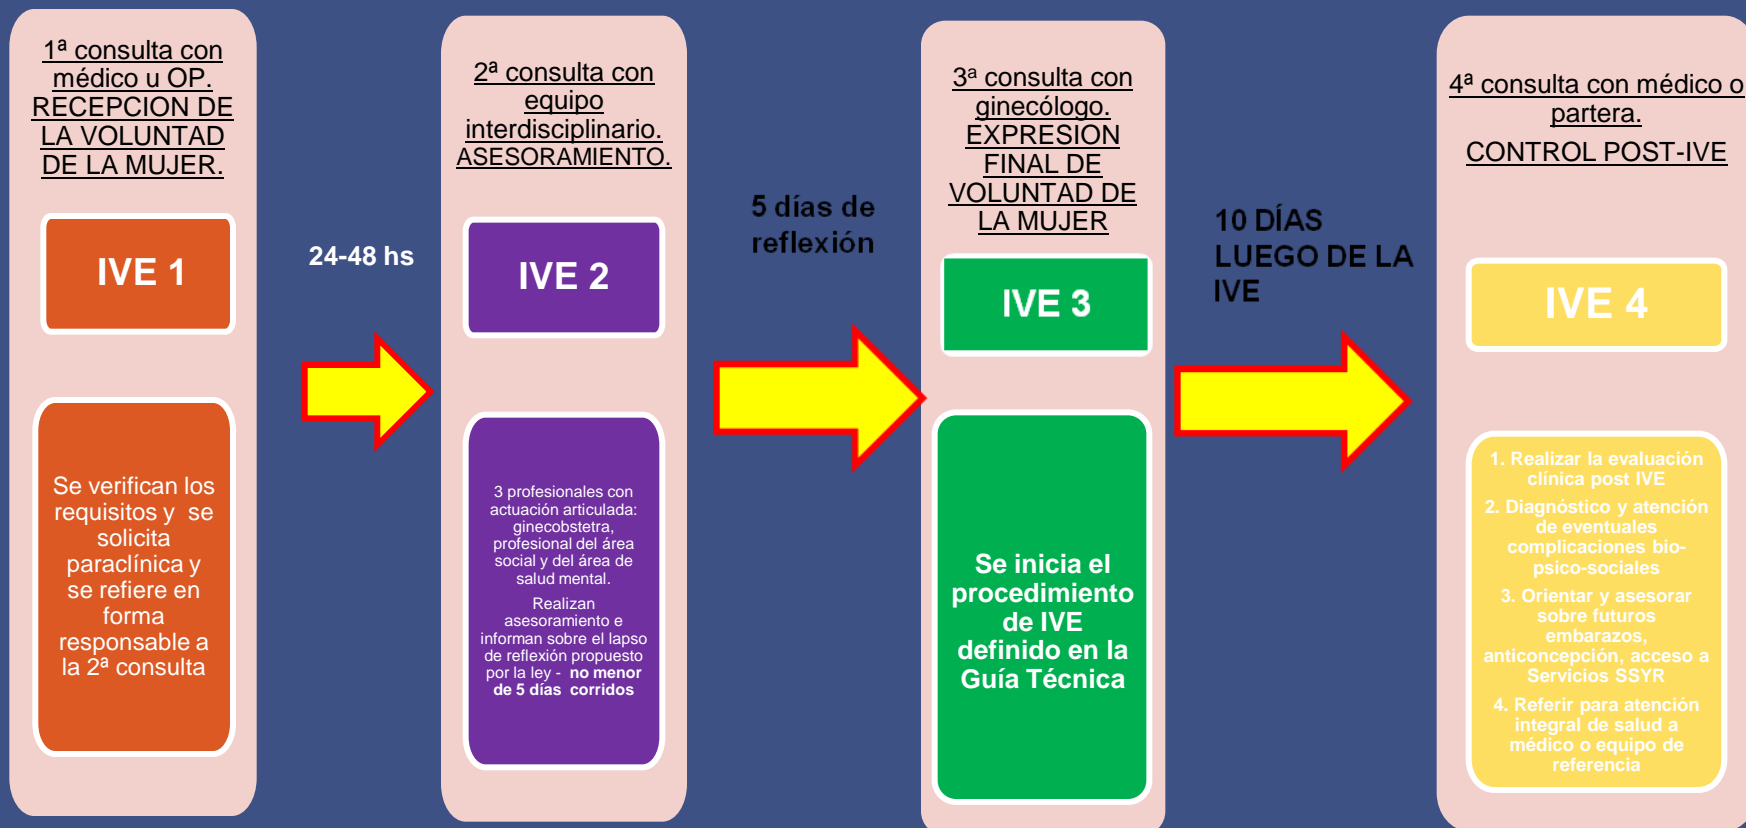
1ª consulta con médico u OP. RECEPCION DE LA VOLUNTAD DE LA MUJER.

IVE 1

Se verifican los requisitos y se solicita paraclínica y se refiere en forma responsable a la 2ª consulta

24-48 hs

2ª consulta con equipo interdisciplinario. ASESORAMIENTO.

IVE 2

3 profesionales con actuación articulada: ginecobstetra, profesional del área social y del área de salud mental.

Realizan asesoramiento e informan sobre el lapso de reflexión propuesto por la ley - no menor de 5 días corridos

5 días de reflexión

3ª consulta con ginecólogo. EXPRESION FINAL DE VOLUNTAD DE LA MUJER

IVE 3

Se inicia el procedimiento de IVE definido en la Guía Técnica

10 DÍAS LUEGO DE LA IVE

4ª consulta con médico o partera.

CONTROL POST-IVE

IVE 4

1. Realizar la evaluación clínica post IVE

2. Diagnóstico y atención de eventuales complicaciones bio-psico-sociales

3. Orientar y asesorar sobre futuros embarazos, anticoncepción, acceso a Servicios SSYR

4. Referir para atención integral de salud a médico o equipo de referencia